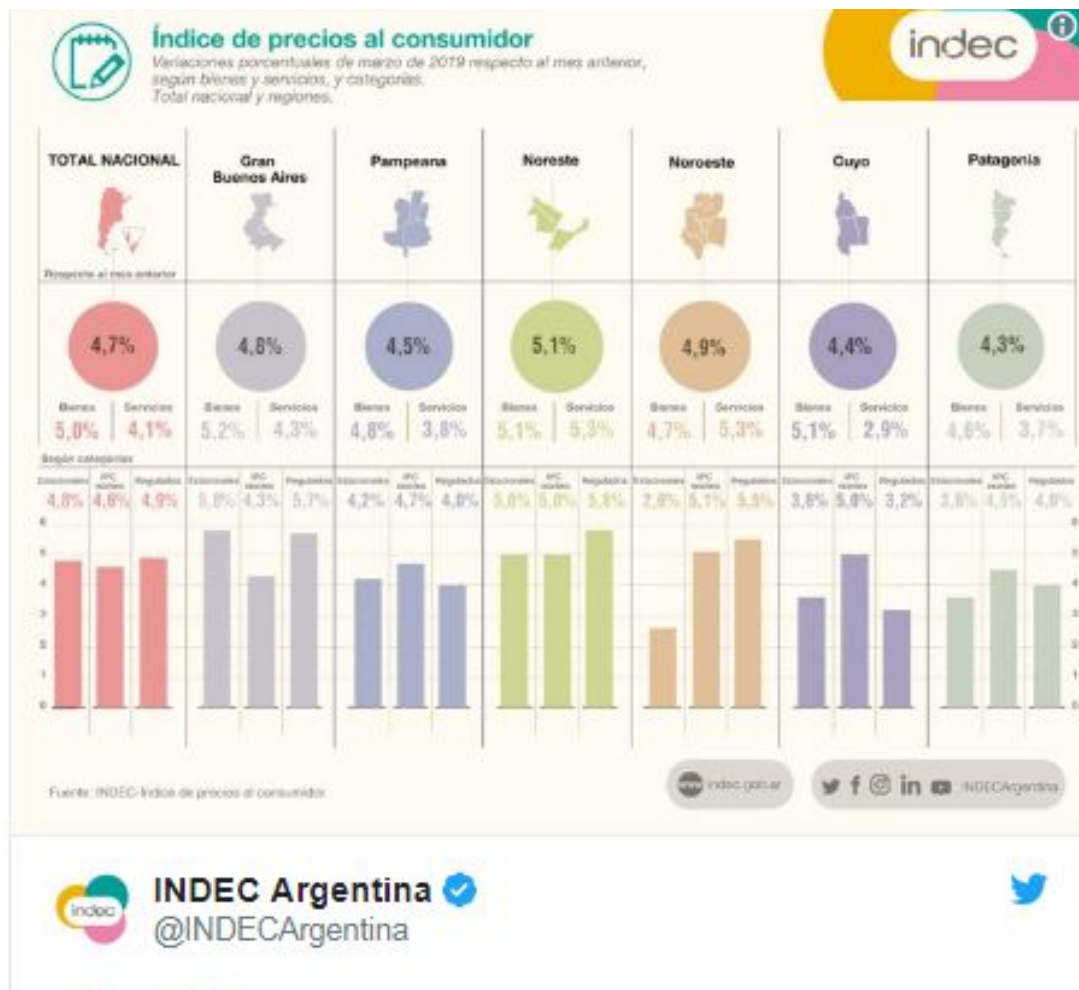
Índice de precios al consumidor
Variaciones porcentuales de marzo de 2019 respecto al mes anterior, según bienes y servicios, y categorías.
Total nacional y regiones.

indec

| TOTAL NACIONAL | Gran Buenos Aires | Pampeana | Noreste | Noroeste | Cuyo | Patagonia |
|---|---|---|---|---|---|---|
| 4,7% | 4,8% | 4,5% | 5,1% | 4,9% | 4,4% | 4,3% |
| Bienes 5,0% Servicios 4,1% | Bienes 5,2% Servicios 4,3% | Bienes 4,8% Servicios 3,8% | Bienes 5,1% Servicios 5,3% | Bienes 4,7% Servicios 5,3% | Bienes 5,1% Servicios 2,9% | Bienes 4,6% Servicios 3,7% |

Respecto al mes anterior

Según categorías

| | Estacionales | IPC núcleo | Regulados |
|---|---|---|---|
| TOTAL NACIONAL | 4,8% | 4,6% | 4,9% |
| Gran Buenos Aires | 5,8% | 4,3% | 5,7% |
| Pampeana | 4,2% | 4,7% | 4,0% |
| Noreste | 5,0% | 5,0% | 5,8% |
| Noroeste | 2,6% | 5,1% | 5,5% |
| Cuyo | 3,6% | 5,0% | 3,2% |
| Patagonia | 3,6% | 4,5% | 4,0% |

6 5 4 3 2 1 0

Fuente: INDEC-Índice de precios al consumidor

indec.gob.ar

INDECArgentina

INDEC Argentina
@INDECArgentina